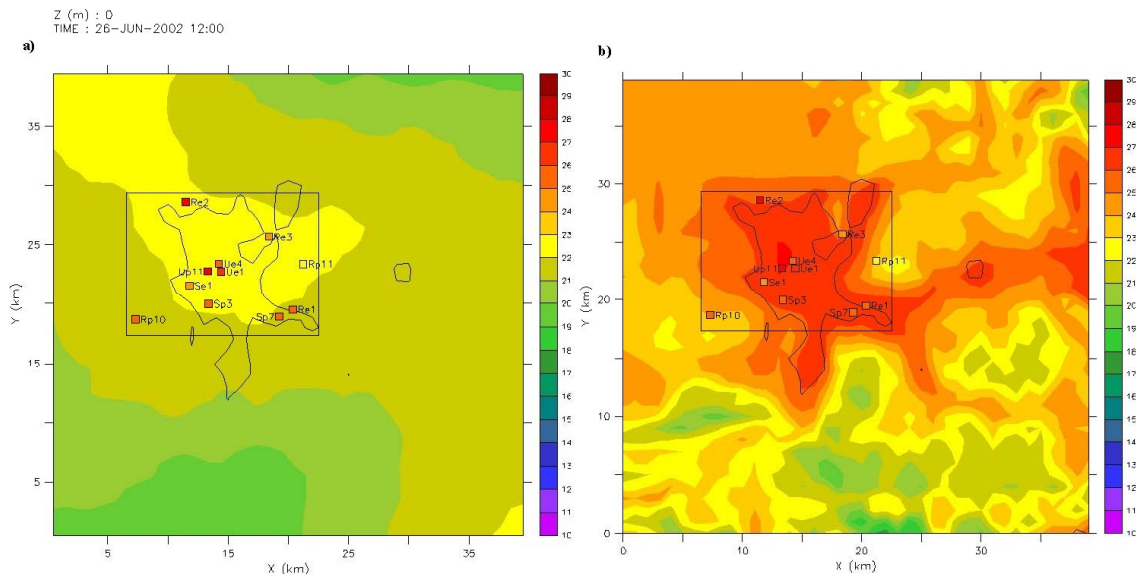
Z (m) : 0
TIME : 26-JUN-2002 12:00

a)

35
25
15
5
Y (km)
5
15
25
35
X (km)

Re2
Re3
Ue4
Up11
Ue1
Rp11
Se1
Sp3
Re1
Sp7
Rp10

30
29
28
27
26
25
24
23
22
21
20
19
18
17
16
15
14
13
12
11
10

b)

30
20
10
0
Y (km)
0
10
20
30
X (km)

Re2
Re3
Ue4
Up11
Ue1
Rp11
Se1
Sp3
Re1
Sp7
Rp10

30
29
28
27
26
25
24
23
22
21
20
19
18
17
16
15
14
13
12
11
10